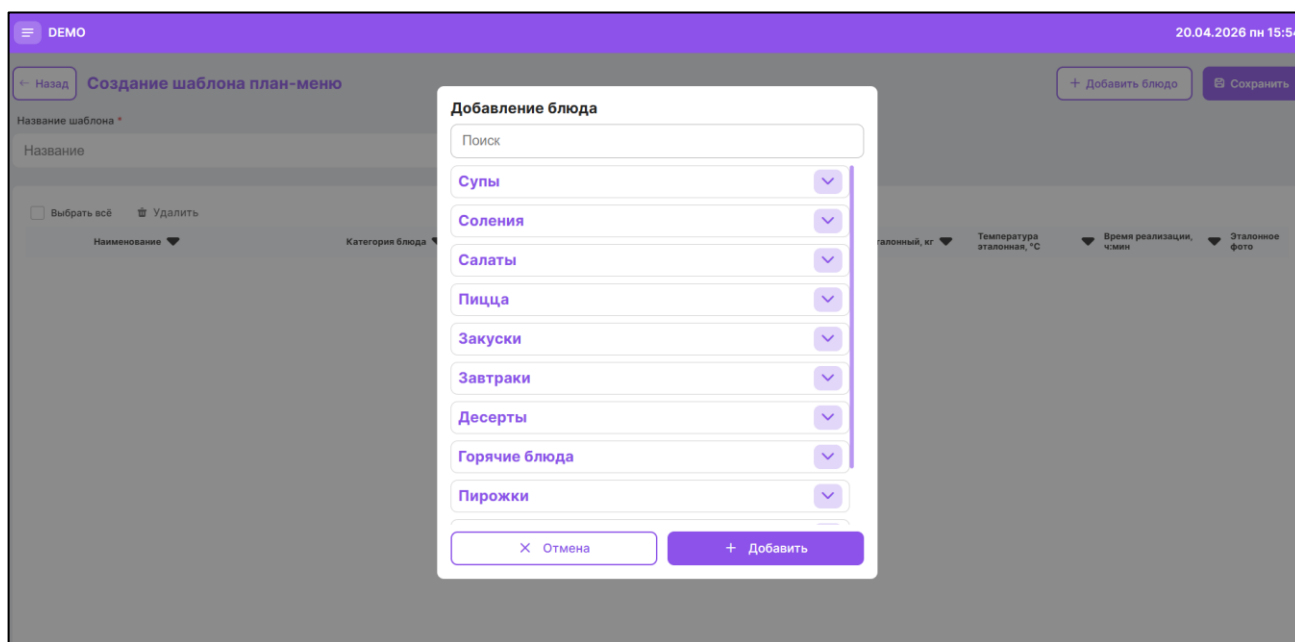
DEMO

20.04.2026 пн 15:5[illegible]

← Назад Создание шаблона план-меню

+ Добавить блюдо

Сохранить

Название шаблона *

Название

Выбрать всё Удалить

Наименование

Категория блюда

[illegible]эталонный, кг

Температура эталонная, °С

Время реализации, ч:мин

Эталонное фото

Добавление блюда

Поиск

Супы

Соления

Салаты

Пицца

Закуски

Завтраки

Десерты

Горячие блюда

Пирожки

× Отмена

+ Добавить